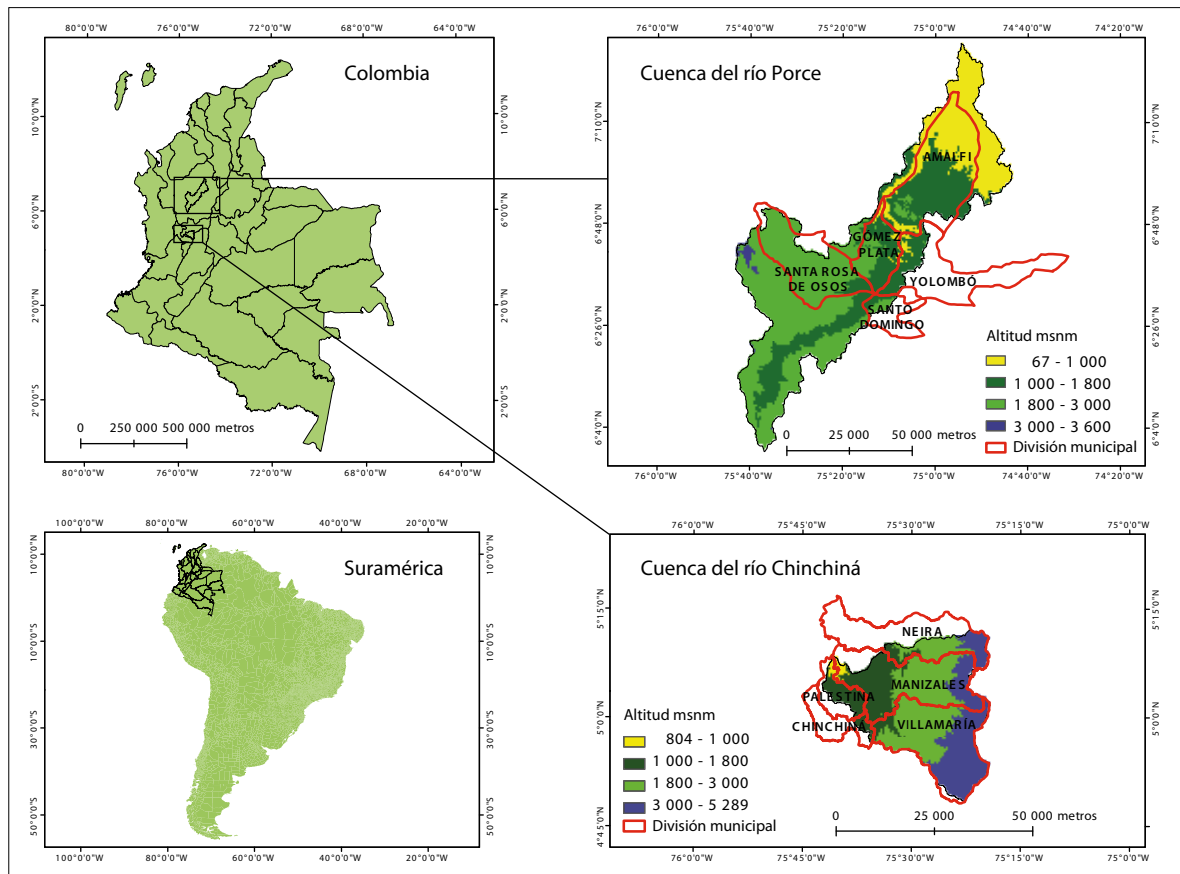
80°0'0"W 76°0'0"W 72°0'0"W 68°0'0"W 64°0'0"W

Colombia

10°0'0"N 6°0'0"N 2°0'0"N 2°0'0"S

10°0'0"N 6°0'0"N 2°0'0"N 2°0'0"S

0 250 000 500 000 metros

80°0'0"W 76°0'0"W 72°0'0"W 68°0'0"W 64°0'0"W

76°0'0"W 75°40'0"W 75°20'0"W 75°0'0"W 74°40'0"W 74°20'0"W

Cuenca del río Porce

7°10'0"N 6°48'0"N 6°26'0"N 6°4'0"N

7°10'0"N 6°48'0"N 6°26'0"N 6°4'0"N

AMALFI

GOMEZ PLATA

SANTA ROSA DE OSOS

YOLOMBÓ

SANTO DOMINGO

Altitud msnm

| | |
|---|---|
| | 67 - 1 000 |
| | 1 000 - 1 800 |
| | 1 800 - 3 000 |
| | 3 000 - 3 600 |
| | División municipal |

0 25 000 50 000 metros

76°0'0"W 75°40'0"W 75°20'0"W 75°0'0"W 74°40'0"W 74°20'0"W

100°0'0"W 80°0'0"W 60°0'0"W 40°0'0"W 20°0'0"W

Suramérica

10°0'0"N 10°0'0"S 30°0'0"S 50°0'0"S

10°0'0"N 10°0'0"S 30°0'0"S 50°0'0"S

100°0'0"W 80°0'0"W 60°0'0"W 40°0'0"W 20°0'0"W

76°0'0"W 75°45'0"W 75°30'0"W 75°15'0"W 75°0'0"W

Cuenca del río Chinchiná

5°15'0"N 5°0'0"N 4°45'0"N

5°15'0"N 5°0'0"N

NEIRA

PALESTINA

MANIZALES

CHINCHINÁ

VILLAMARÍA

Altitud msnm

| | |
|---|---|
| | 804 - 1 000 |
| | 1 000 - 1 800 |
| | 1 800 - 3 000 |
| | 3 000 - 5 289 |
| | División municipal |

0 25 000 50 000 metros

76°0'0"W 75°45'0"W 75°30'0"W 75°15'0"W 75°0'0"W